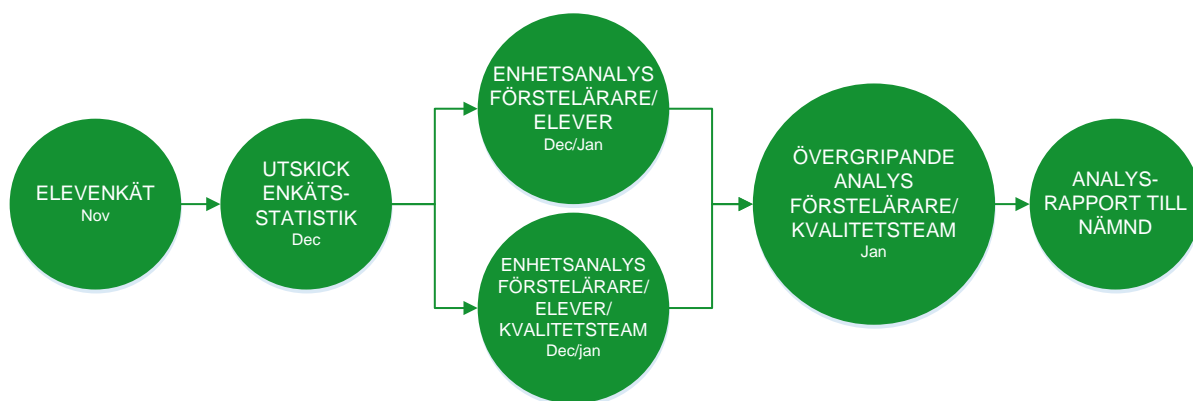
ELEVENKÄT
Nov

UTSKICK ENKÄTS-STATISTIK
Dec

ENHETSANALYS FÖRSTELÄRARE/ ELEVER
Dec/Jan

ENHETSANALYS FÖRSTELÄRARE/ ELEVER/ KVALITETSTEAM
Dec/jan

ÖVERGRIPANDE ANALYS FÖRSTELÄRARE/ KVALITETSTEAM
Jan

ANALYS-RAPPORT TILL NÄMND